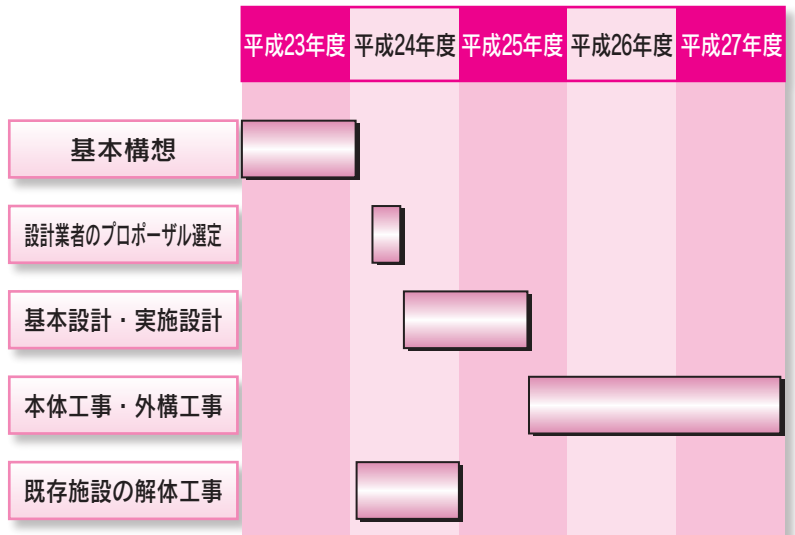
| | 平成23年度 | 平成24年度 | 平成25年度 | 平成26年度 | 平成27年度 |
|---|---|---|---|---|---|
| 基本構想 | | | | | |
| 設計業者のプロポーザル選定 | | | | | |
| 基本設計・実施設計 | | | | | |
| 本体工事・外構工事 | | | | | |
| 既存施設の解体工事 | | | | | |